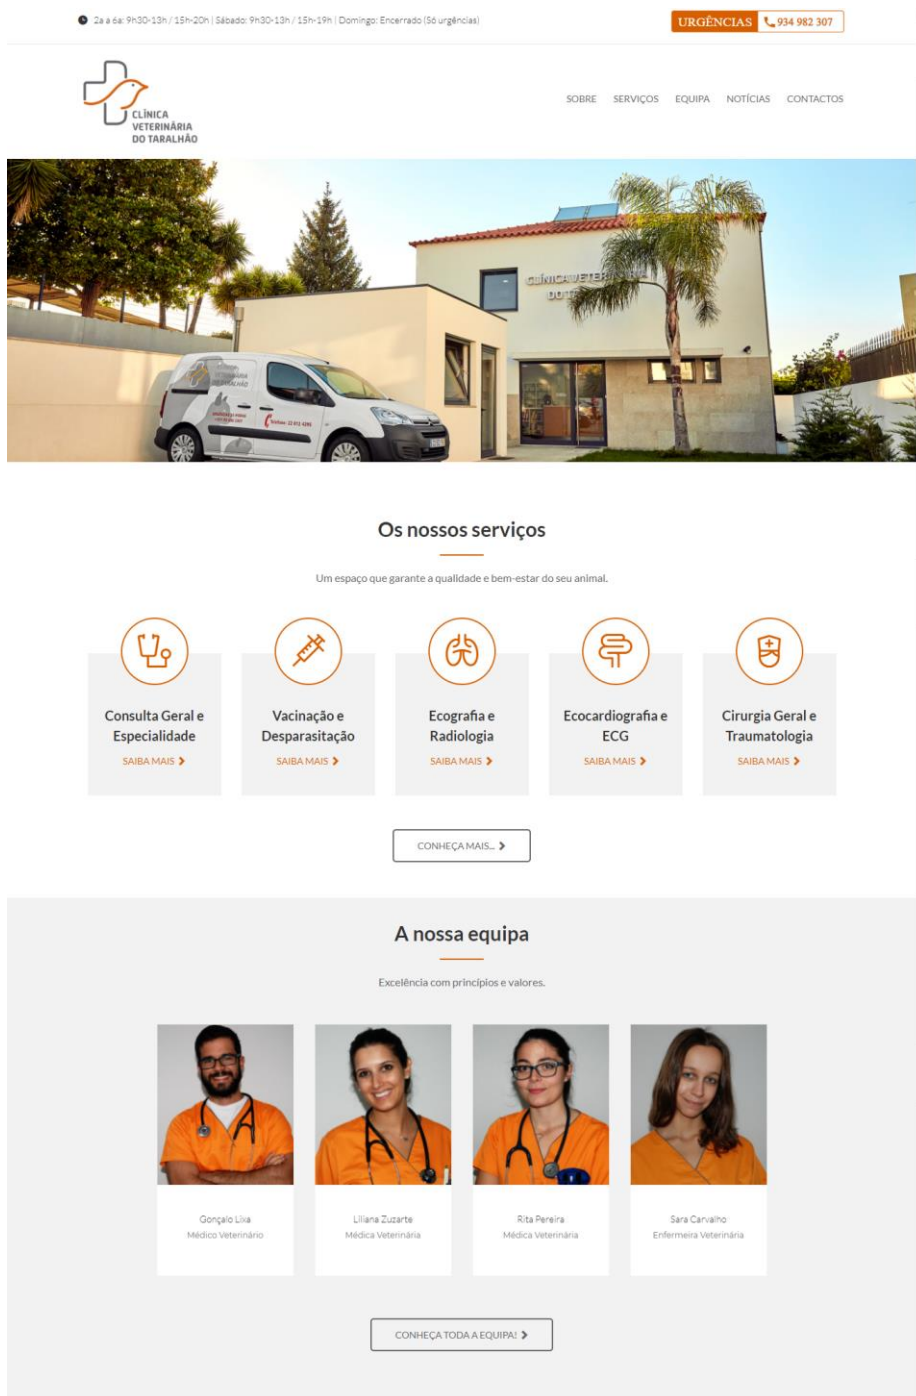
2a a 6a: 9h30-13h / 15h-20h | Sábado: 9h30-13h / 15h-19h | Domingo: Encerrado (Só urgências)

URGÊNCIAS 934 982 307

CLÍNICA VETERINÁRIA DO TARALHÃO

SOBRE SERVIÇOS EQUIPA NOTÍCIAS CONTACTOS

CLÍNICA VETER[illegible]

Os nossos serviços

Um espaço que garante a qualidade e bem-estar do seu animal.

Consulta Geral e Especialidade
SAIBA MAIS

Vacinação e Desparasitação
SAIBA MAIS

Ecografia e Radiologia
SAIBA MAIS

Ecocardiografia e ECG
SAIBA MAIS

Cirurgia Geral e Traumatologia
SAIBA MAIS

CONHEÇA MAIS...

A nossa equipa

Excelência com princípios e valores.

Gonçalo Lixa
Médico Veterinário

Liliana Zuzarte
Médica Veterinária

Rita Pereira
Médica Veterinária

Sara Carvalho
Enfermeira Veterinária

CONHEÇA TODA A EQUIPA!